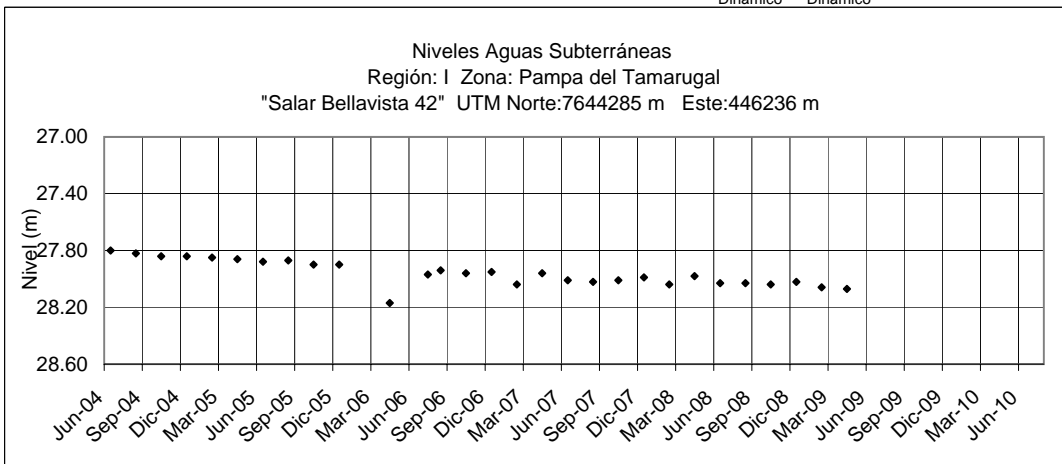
Dinámico Dinámico

Niveles Aguas Subterráneas
Región: I Zona: Pampa del Tamarugal
"Salar Bellavista 42" UTM Norte:7644285 m Este:446236 m

Nivel (m)

27.00
27.40
27.80
28.20
28.60

Jun-04
Sep-04
Dic-04
Mar-05
Jun-05
Sep-05
Dic-05
Mar-06
Jun-06
Sep-06
Dic-06
Mar-07
Jun-07
Sep-07
Dic-07
Mar-08
Jun-08
Sep-08
Dic-08
Mar-09
Jun-09
Sep-09
Dic-09
Mar-10
Jun-10